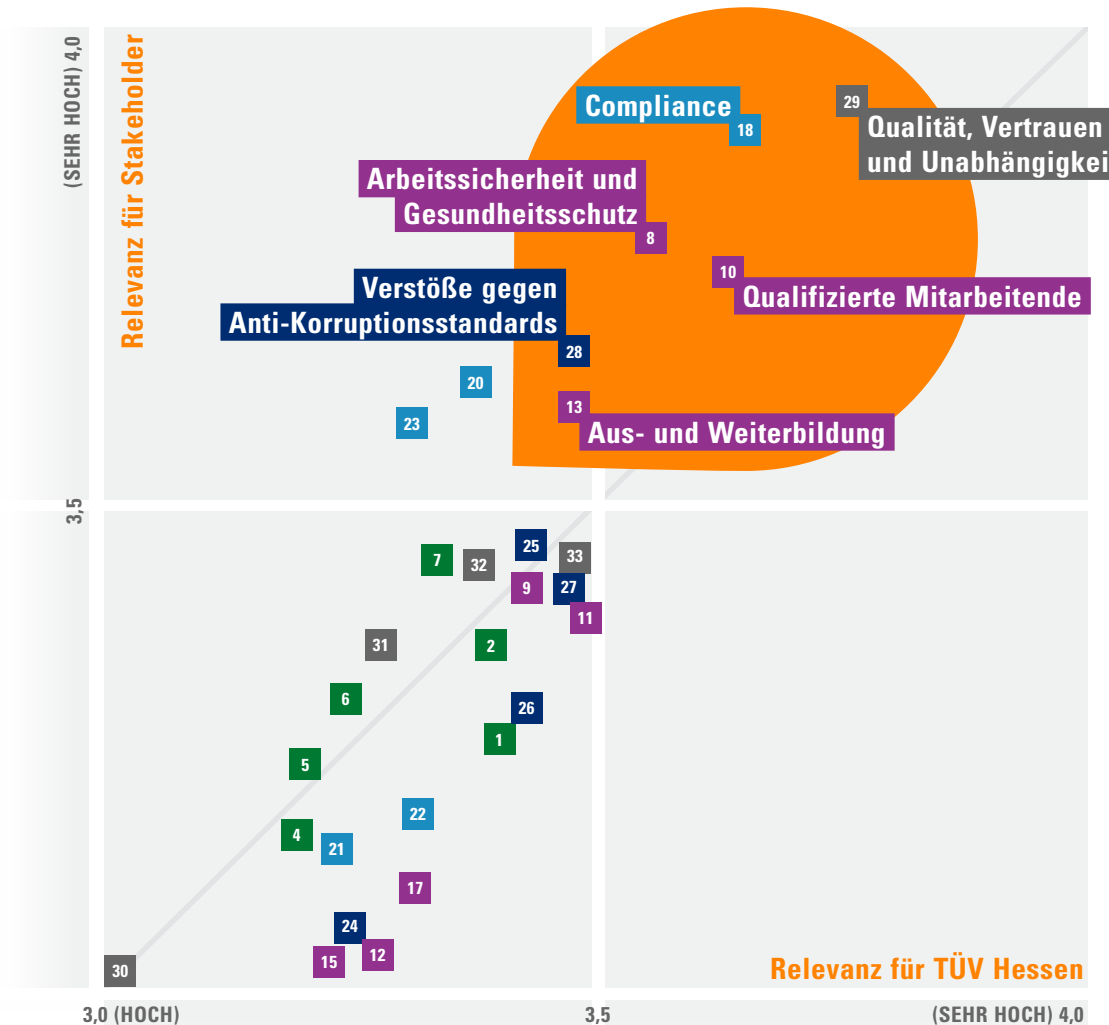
(SEHR HOCH) 4,0

Relevanz für Stakeholder

Compliance 18

29 Qualität, Vertrauen und Unabhängigkei

Arbeitssicherheit und Gesundheitsschutz 8

10 Qualifizierte Mitarbeitende

Verstöße gegen Anti-Korruptionsstandards 28

20

23

13 Aus- und Weiterbildung

3,5

7 32 25 33

9 27 11

31 2

6

26

1

5

22

4 21

17

24

30 15 12

Relevanz für TÜV Hessen

3,0 (HOCH)

3,5

(SEHR HOCH) 4,0